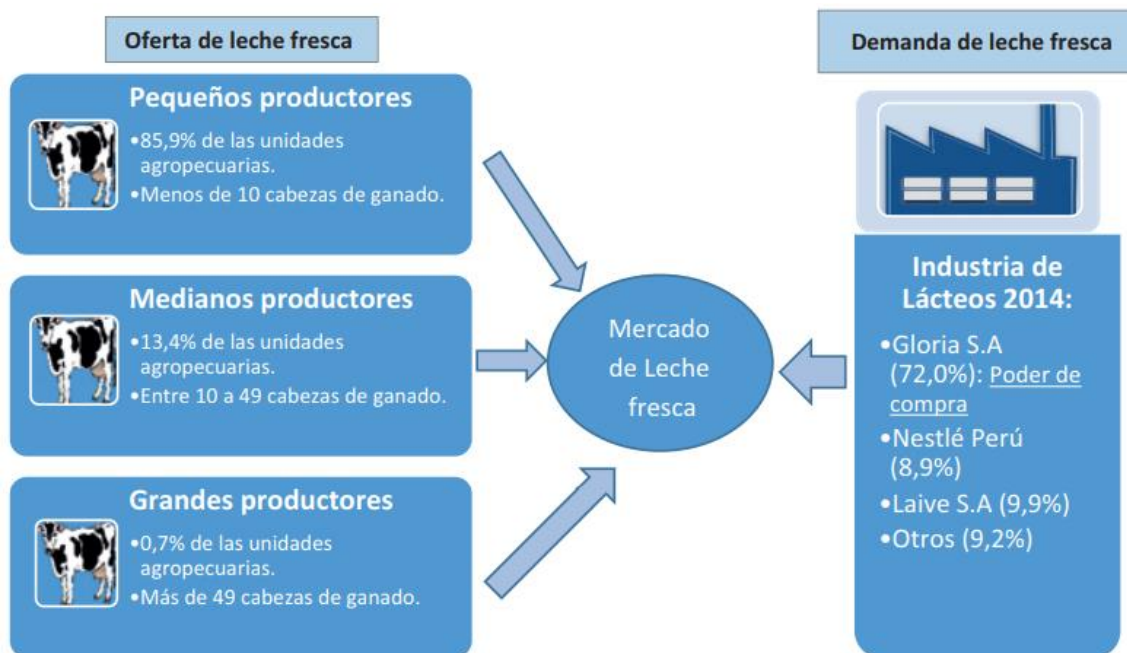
Oferta de leche fresca

Demanda de leche fresca

Pequeños productores

•85,9% de las unidades agropecuarias.
•Menos de 10 cabezas de ganado.

Medianos productores

•13,4% de las unidades agropecuarias.
•Entre 10 a 49 cabezas de ganado.

Grandes productores

•0,7% de las unidades agropecuarias.
•Más de 49 cabezas de ganado.

Mercado de Leche fresca

Industria de Lácteos 2014:

•Gloria S.A (72,0%): Poder de compra
•Nestlé Perú (8,9%)
•Laive S.A (9,9%)
•Otros (9,2%)